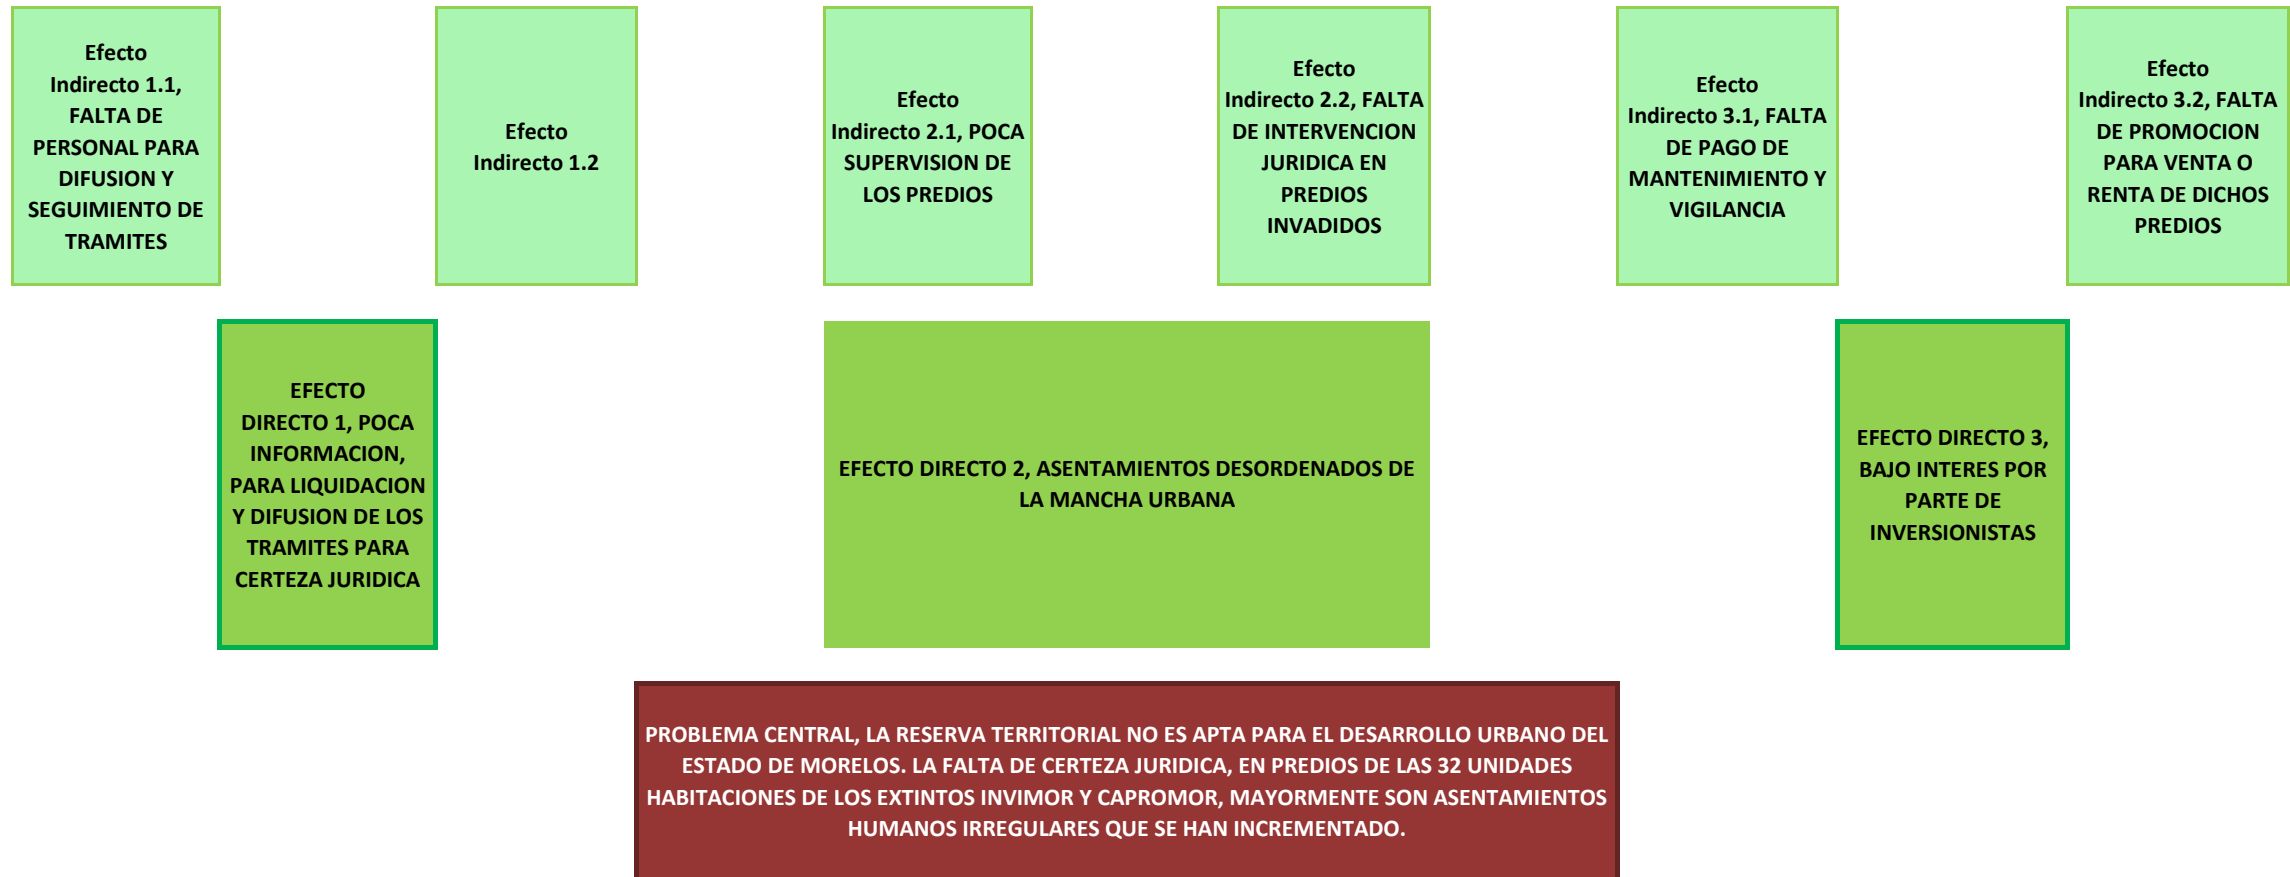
Efecto Indirecto 1.1, FALTA DE PERSONAL PARA DIFUSION Y SEGUIMIENTO DE TRAMITES

Efecto Indirecto 1.2

Efecto Indirecto 2.1, POCA SUPERVISION DE LOS PREDIOS

Efecto Indirecto 2.2, FALTA DE INTERVENCION JURIDICA EN PREDIOS INVADIDOS

Efecto Indirecto 3.1, FALTA DE PAGO DE MANTENIMIENTO Y VIGILANCIA

Efecto Indirecto 3.2, FALTA DE PROMOCION PARA VENTA O RENTA DE DICHOS PREDIOS

EFECTO DIRECTO 1, POCA INFORMACION, PARA LIQUIDACION Y DIFUSION DE LOS TRAMITES PARA CERTEZA JURIDICA

EFECTO DIRECTO 2, ASENTAMIENTOS DESORDENADOS DE LA MANCHA URBANA

EFECTO DIRECTO 3, BAJO INTERES POR PARTE DE INVERSIONISTAS

PROBLEMA CENTRAL, LA RESERVA TERRITORIAL NO ES APTA PARA EL DESARROLLO URBANO DEL ESTADO DE MORELOS. LA FALTA DE CERTEZA JURIDICA, EN PREDIOS DE LAS 32 UNIDADES HABITACIONES DE LOS EXTINTOS INVIMOR Y CAPROMOR, MAYORMENTE SON ASENTAMIENTOS HUMANOS IRREGULARES QUE SE HAN INCREMENTADO.